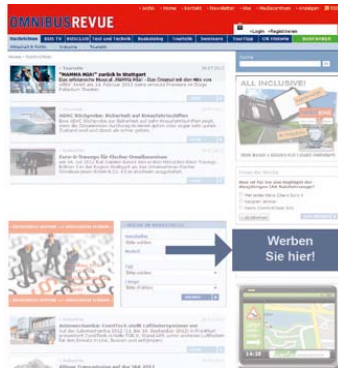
OMNIBUSREVUE

»Login »Registrieren

Nachrichten

"MAMMA MIA!" zurück in Stuttgart

ADAC Rückgrabe: Sicherheit auf Kreuzfahrtschiffen

Euro 6 Tuneup für flache Omnibusreisen

ALL INCLUSIVE!

Werben Sie hier!

Automechanika: ComTrack stellt Luftfederungssystem vor

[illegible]